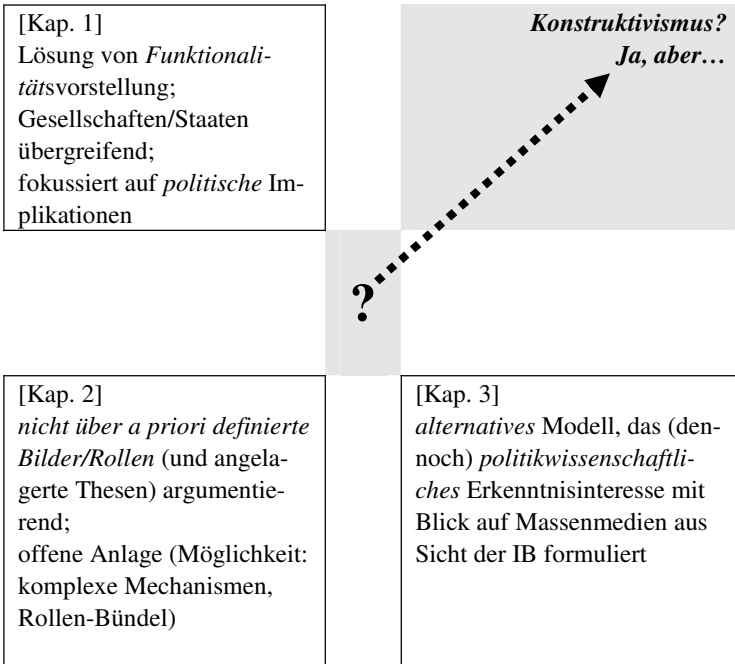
[Kap. 1]
Lösung von *Funktionalitäts*vorstellung;
Gesellschaften/Staaten übergreifend;
fokussiert auf *politische* Implikationen

***Konstruktivismus? Ja, aber…***

**?**

[Kap. 2]
*nicht über a priori definierte Bilder/Rollen* (und angelagerte Thesen) argumentierend;
offene Anlage (Möglichkeit: komplexe Mechanismen, Rollen-Bündel)

[Kap. 3]
*alternatives* Modell, das (dennoch) *politikwissenschaftliches* Erkenntnisinteresse mit Blick auf Massenmedien aus Sicht der IB formuliert